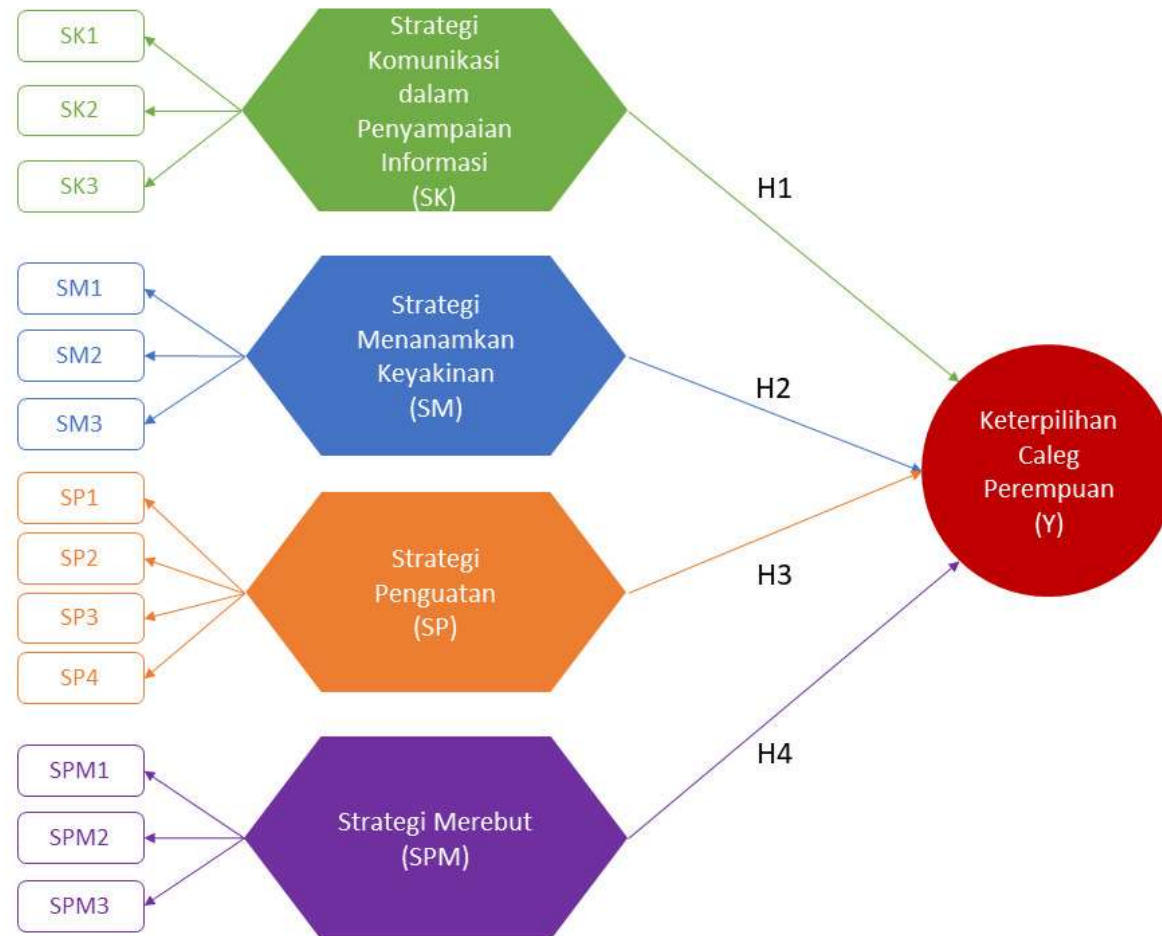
SK1

SK2

SK3

Strategi Komunikasi dalam Penyampaian Informasi (SK)

H1

SM1

SM2

SM3

Strategi Menanamkan Keyakinan (SM)

H2

Keterpilihan Caleg Perempuan (Y)

SP1

SP2

SP3

SP4

Strategi Penguatan (SP)

H3

SPM1

SPM2

SPM3

Strategi Merebut (SPM)

H4